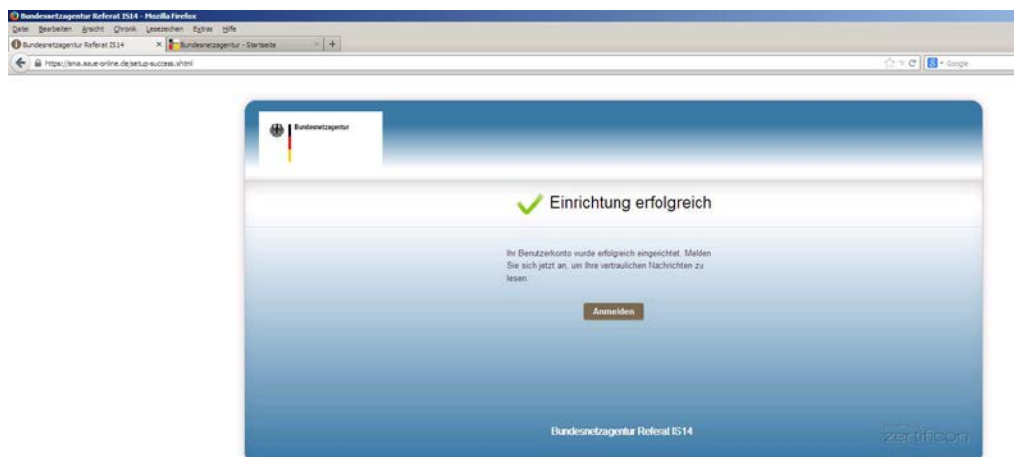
Bundesnetzagentur Referat IS14 - Mozilla Firefox
Datei Bearbeiten Ansicht Chronik Lesezeichen Extras Hilfe
Bundesnetzagentur Referat IS14 × Bundesnetzagentur - Startseite +
https://bna.aaue-online.de/setup-success.xhtml
Google

Bundesnetzagentur

Einrichtung erfolgreich

Ihr Benutzerkonto wurde erfolgreich eingerichtet. Melden Sie sich jetzt an, um Ihre vertraulichen Nachrichten zu lesen.

Anmelden

Bundesnetzagentur Referat IS14

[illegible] zertificon